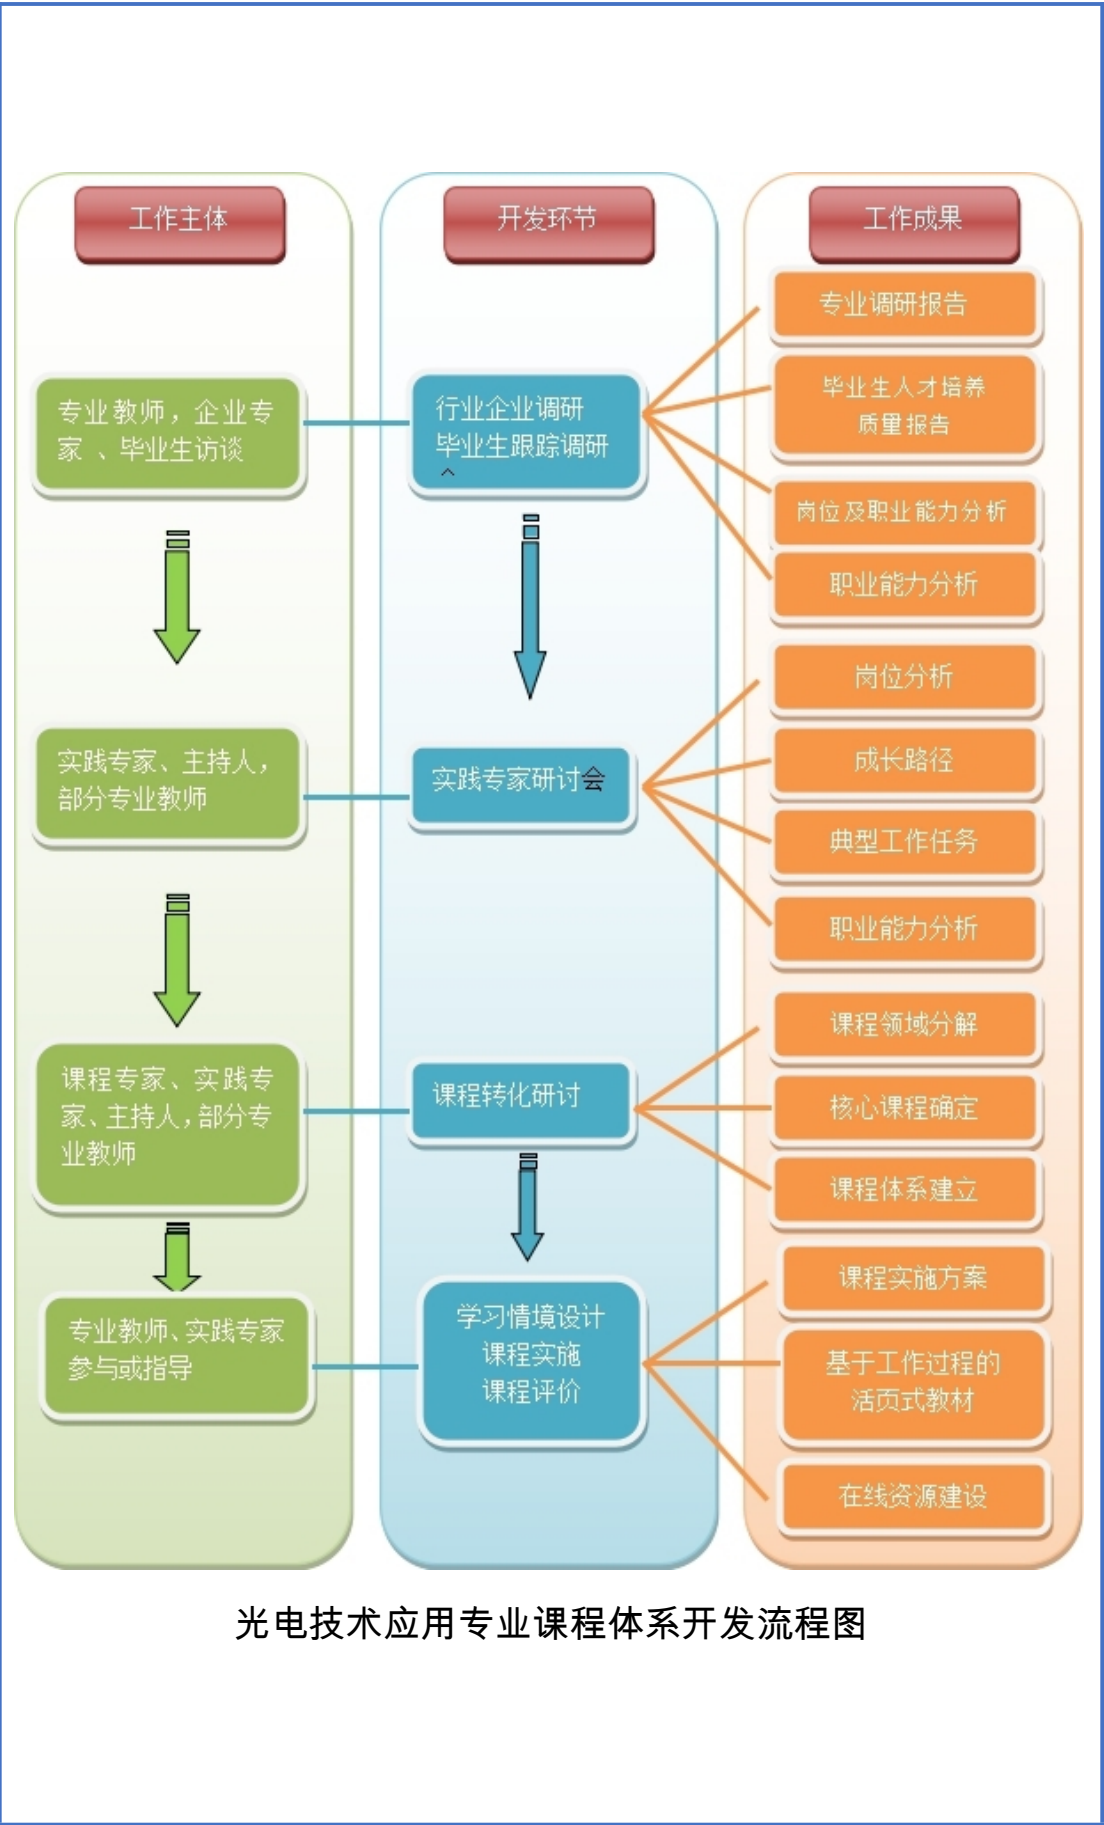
工作主体

开发环节

工作成果

专业调研报告

毕业生人才培养质量报告

专业教师，企业专家 、毕业生访谈

行业企业调研
毕业生跟踪调研
^

岗位及职业能力分析

职业能力分析

岗位分析

成长路径

实践专家、主持人，部分专业教师

实践专家研讨会

典型工作任务

职业能力分析

课程领域分解

课程专家、实践专家、主持人，部分专业教师

课程转化研讨

核心课程确定

课程体系建立

课程实施方案

专业教师、实践专家参与或指导

学习情境设计
课程实施
课程评价

基于工作过程的活页式教材

在线资源建设

光电技术应用专业课程体系开发流程图